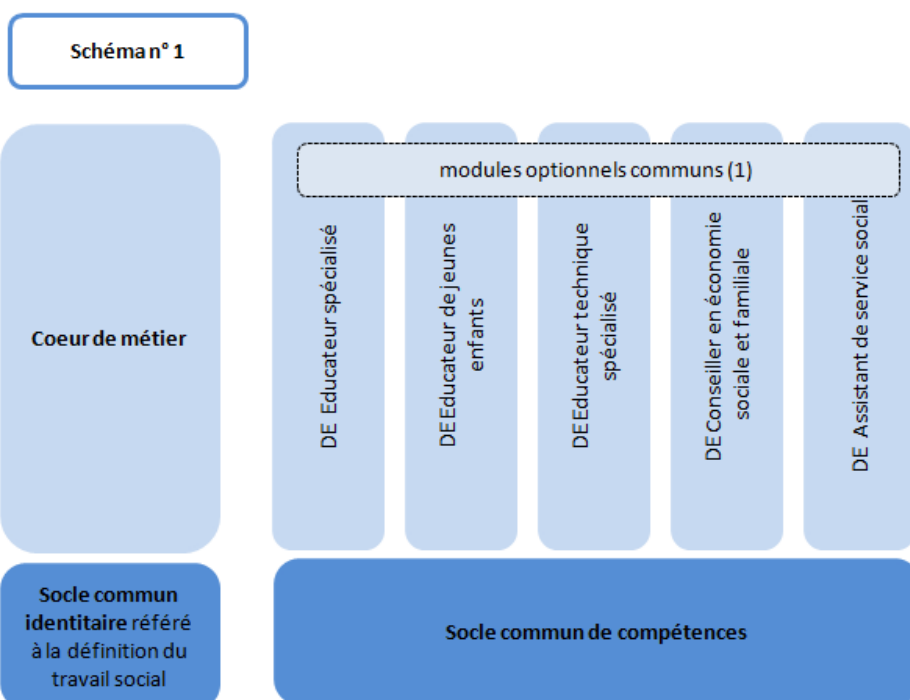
Schéma n° 1

modules optionnels communs (1)

Coeur de métier

DE Educateur spécialisé

DE Educateur de jeunes enfants

DE Educateur technique spécialisé

DE Conseiller en économie sociale et familiale

DE Assistant de service social

Socle commun identitaire référé à la définition du travail social

Socle commun de compétences